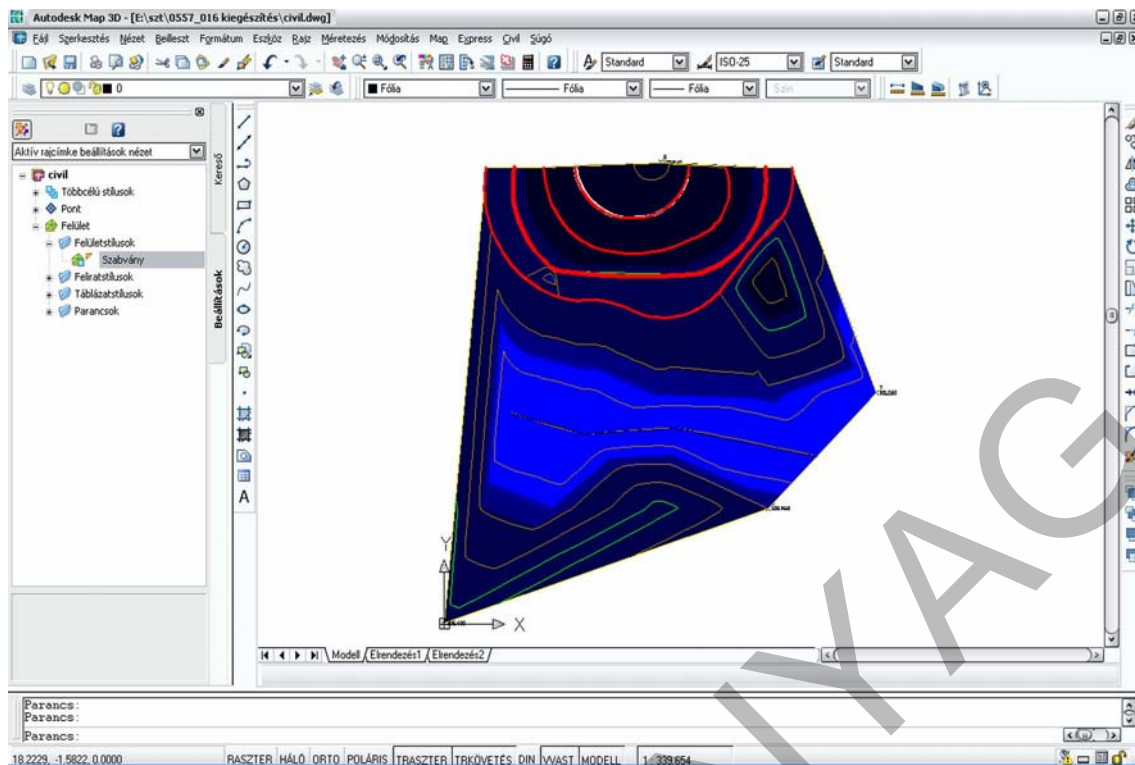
Autodesk Map 3D - [E:\szt\0557_016 kiegészítés\civil.dwg]

Fájl Szerkesztés Nézet Beillesz Formátum Eszköz Rajz Méretezés Módosítás Map Express Civil Súgó

Standard ISO-25 Standard

0

Fólia Fólia Fólia Szín

Aktív rajcímke beállítások nézet

civil
Többcélú stílusok
Pont
Felület
Felületstílusok
Szabvány
Feliratstílusok
Táblázatstílusok
Parancsok

Kereső
Beállítások

A

Y
X

Modell Elrendezés1 Elrendezés2

Parancs:
Parancs:
Parancs:

18.2229, -1.5822, 0.0000 RASZTER HÁLÓ ORTO POLÁRIS TRASZTER TRKÖVETÉS DIN VVAST MODELL 1: 339.654

IYAG